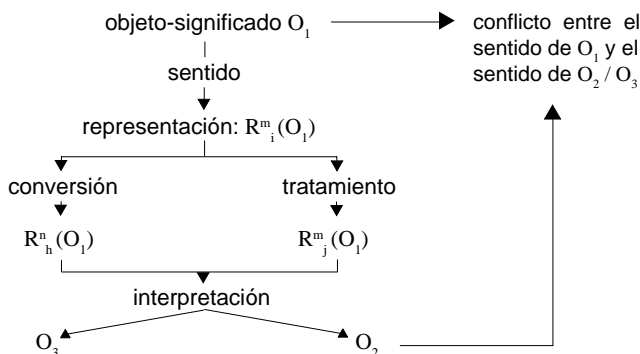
objeto-significado $O_1$

conflicto entre el sentido de $O_1$ y el sentido de $O_2$ / $O_3$

sentido

representación: $R^m_i(O_1)$

conversión

tratamiento

$R^n_h(O_1)$

$R^m_j(O_1)$

interpretación

$O_3$

$O_2$